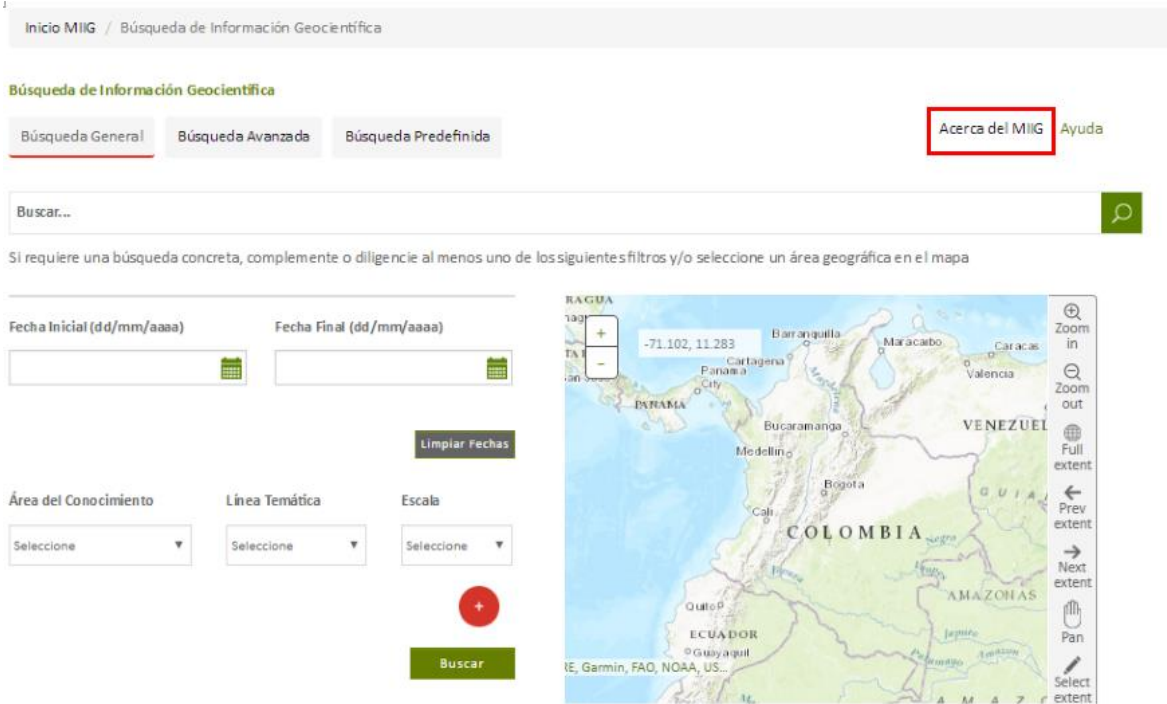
Inicio MIIG / Búsqueda de Información Geocientífica

Búsqueda de Información Geocientífica

Búsqueda General   Búsqueda Avanzada   Búsqueda Predefinida

Acerca del MIIG   Ayuda

Buscar...

Si requiere una búsqueda concreta, complemente o diligencie al menos uno de los siguientes filtros y/o seleccione un área geográfica en el mapa

Fecha Inicial (dd/mm/aaaa)   Fecha Final (dd/mm/aaaa)

Limpiar Fechas

Área del Conocimiento   Línea Temática   Escala

Seleccione   Seleccione   Seleccione

+

Buscar

-71.102, 11.283

Barranquilla   Maracaibo   Caracas   Cartagena   Panama City   Valencia   PANAMA   Bucaramanga   VENEZUEL   Medellin   Bogota   Cali   COLOMBIA   AMAZONAS   Quito   ECUADOR   Guayaquil

E, Garmin, FAO, NOAA, US...

Zoom in   Zoom out   Full extent   Prev extent   Next extent   Pan   Select extent